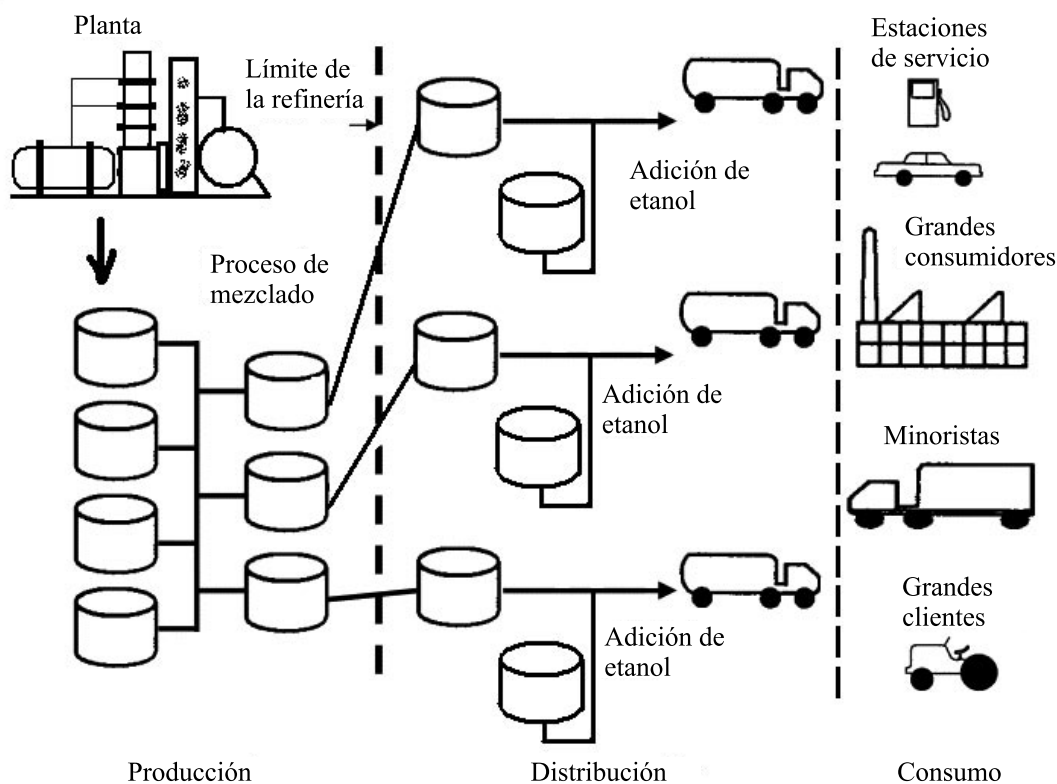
Planta

Límite de la refinería

Estaciones de servicio

Adición de etanol

Grandes consumidores

Proceso de mezclado

Adición de etanol

Minoristas

Grandes clientes

Adición de etanol

Producción

Distribución

Consumo